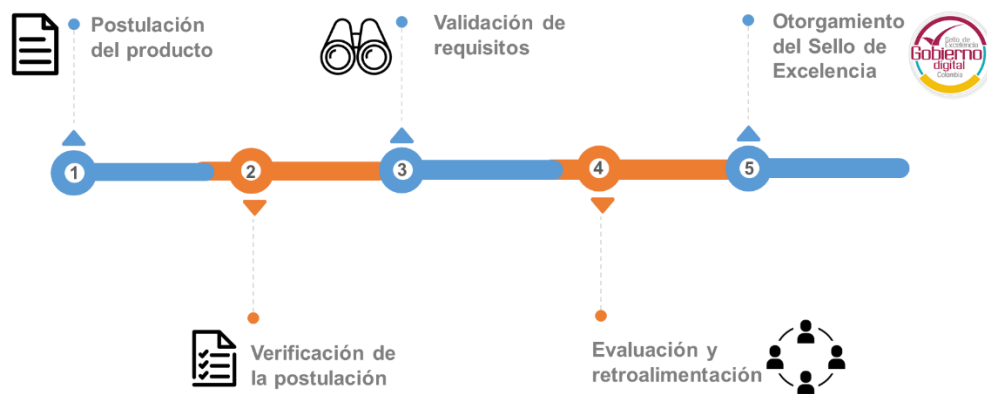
Postulación del producto

Validación de requisitos

Otorgamiento del Sello de Excelencia

Sello de Excelencia Gobierno digital Colombia

1

2

3

4

5

Verificación de la postulación

Evaluación y retroalimentación